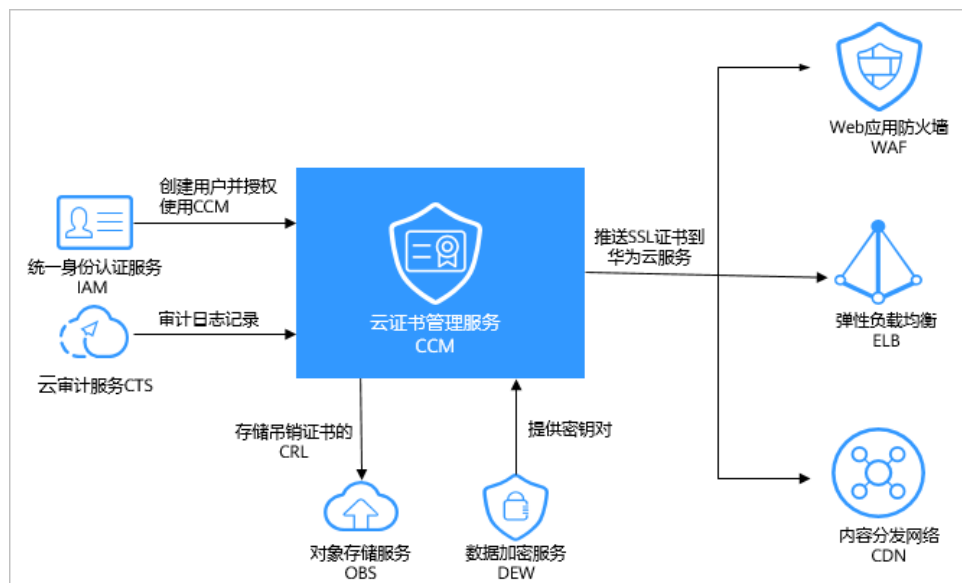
创建用户并授权使用CCM

统一身份认证服务
IAM

审计日志记录

云审计服务CTS

云证书管理服务
CCM

推送SSL证书到华为云服务

Web应用防火墙
WAF

弹性负载均衡
ELB

内容分发网络
CDN

存储吊销证书的CRL

提供密钥对

对象存储服务
OBS

数据加密服务
DEW